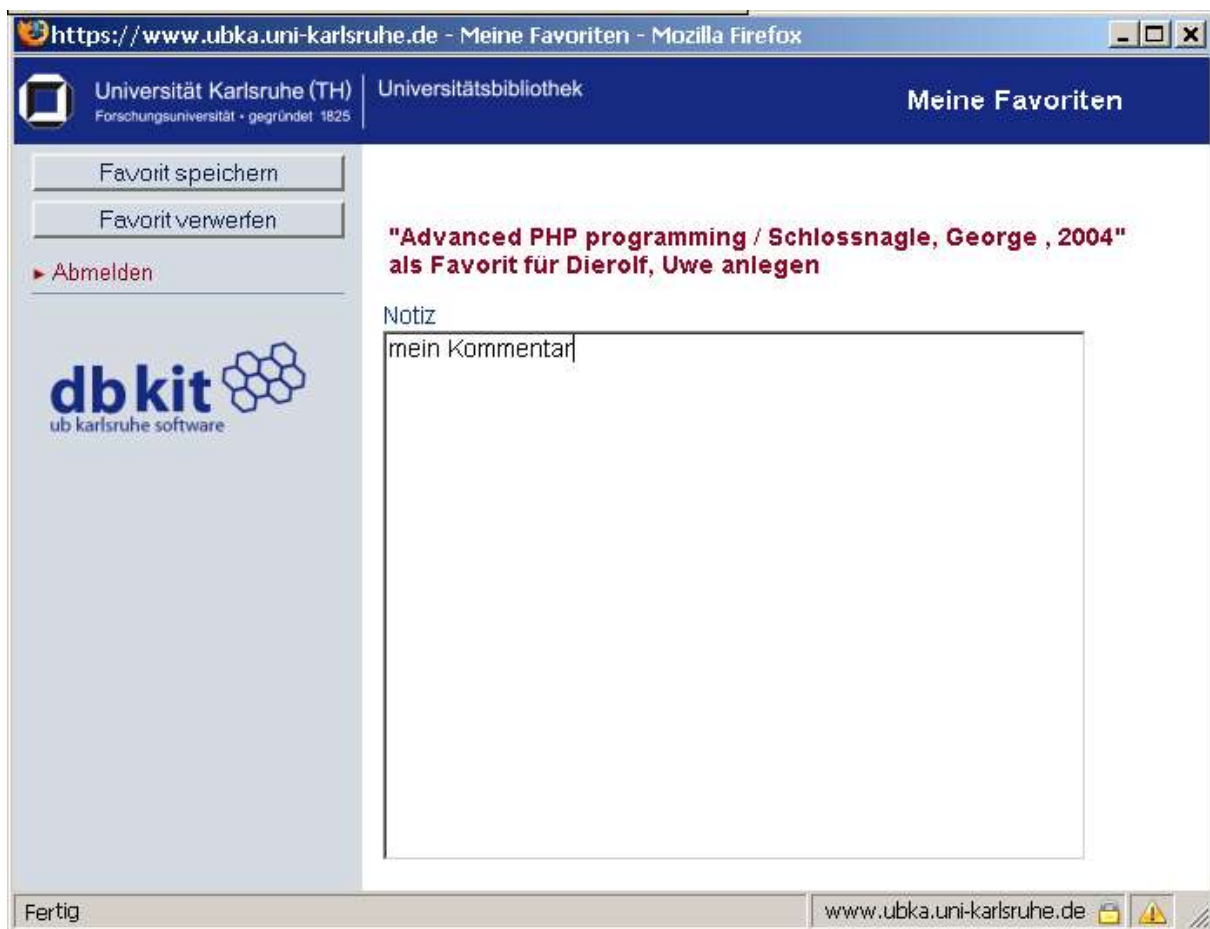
https://www.ubka.uni-karlsruhe.de - Meine Favoriten - Mozilla Firefox

Universität Karlsruhe (TH)
Forschungsuniversität • gegründet 1825

Universitätsbibliothek

Meine Favoriten

Favorit speichern

Favorit verwerfen

Abmelden

db kit
ub karlsruhe software

"Advanced PHP programming / Schlossnagle, George , 2004" als Favorit für Dierolf, Uwe anlegen

Notiz

mein Kommentar

Fertig

www.ubka.uni-karlsruhe.de